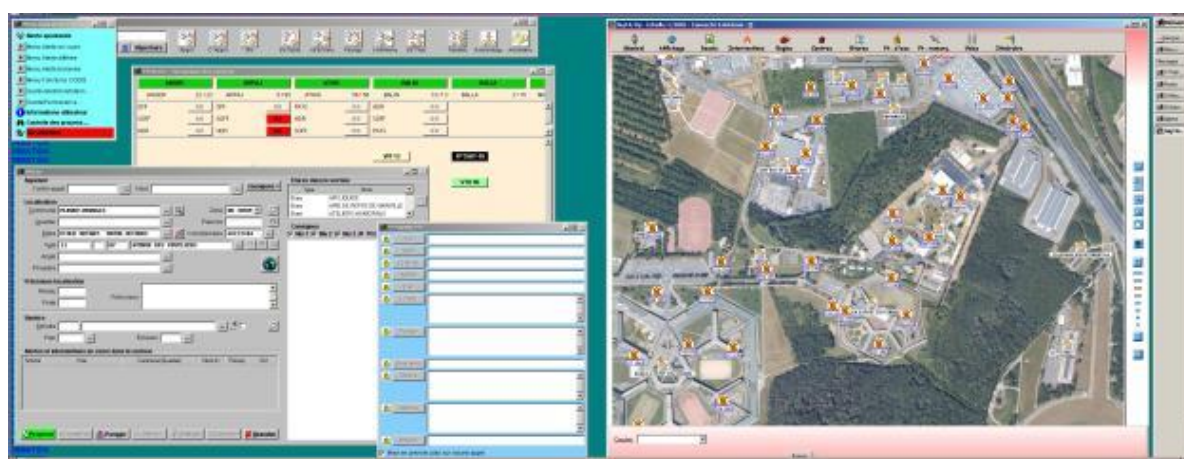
Alerte opérateur
Menu Alerte en cours
Menu Alerte différée
Menu Alerte terminée
Menu Fiche Sortie CODIS
Contrôle des présences
Informations alertes
Disponibilités

Engager

Centre
Localisation
Commune
Quartier
Voie
Type
Renseignements
Motif
Transmis

Engager
Quitter

Abonné
Historique
Assister
Mesures
Règles
Dossiers
Histoires
Pt. d'eau
Pt. remarq.
Aide
Décisions

Couche